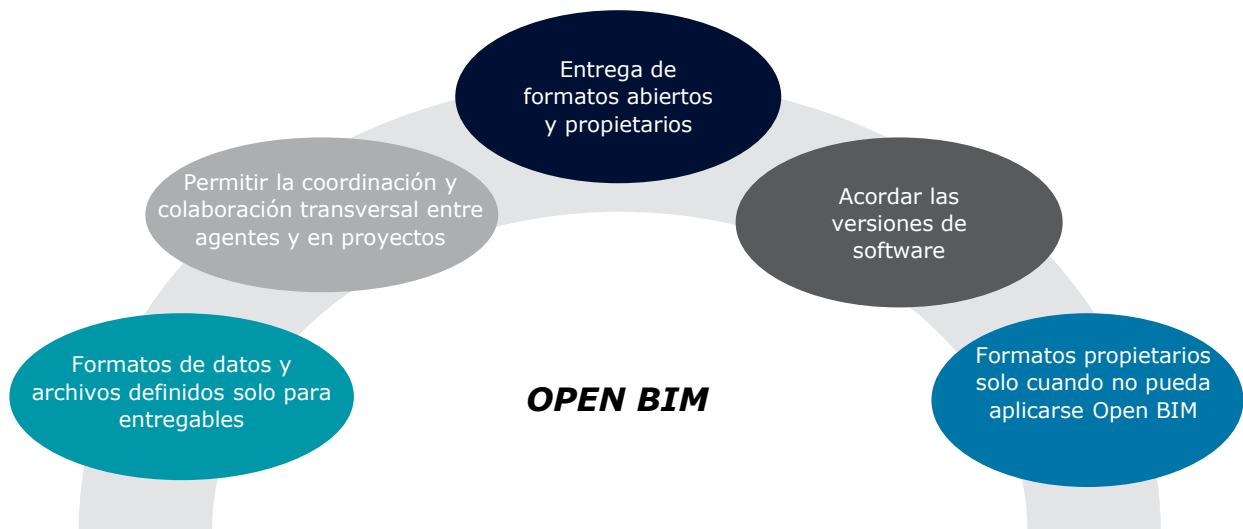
Formatos de datos y archivos definidos solo para entregables

Permitir la coordinación y colaboración transversal entre agentes y en proyectos

Entrega de formatos abiertos y propietarios

Acordar las versiones de software

Formatos propietarios solo cuando no pueda aplicarse Open BIM

OPEN BIM